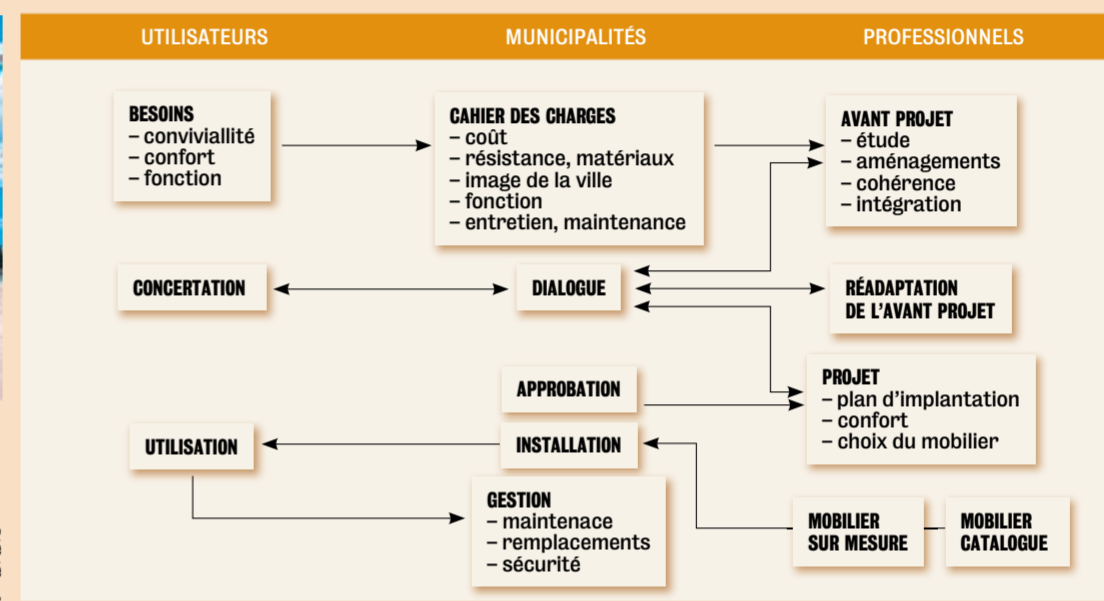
UTILISATEURS

MUNICIPALITÉS

PROFESSIONNELS

BESOINS
– conviviallité
– confort
– fonction

CAHIER DES CHARGES
– coût
– résistance, matériaux
– image de la ville
– fonction
– entretien, maintenance

AVANT PROJET
– étude
– aménagements
– cohérence
– intégration

CONCERTATION

DIALOGUE

RÉADAPTATION DE L'AVANT PROJET

APPROBATION

PROJET
– plan d'implantation
– confort
– choix du mobilier

UTILISATION

INSTALLATION

GESTION
– maintenace
– remplacements
– sécurité

MOBILIER SUR MESURE

MOBILIER CATALOGUE